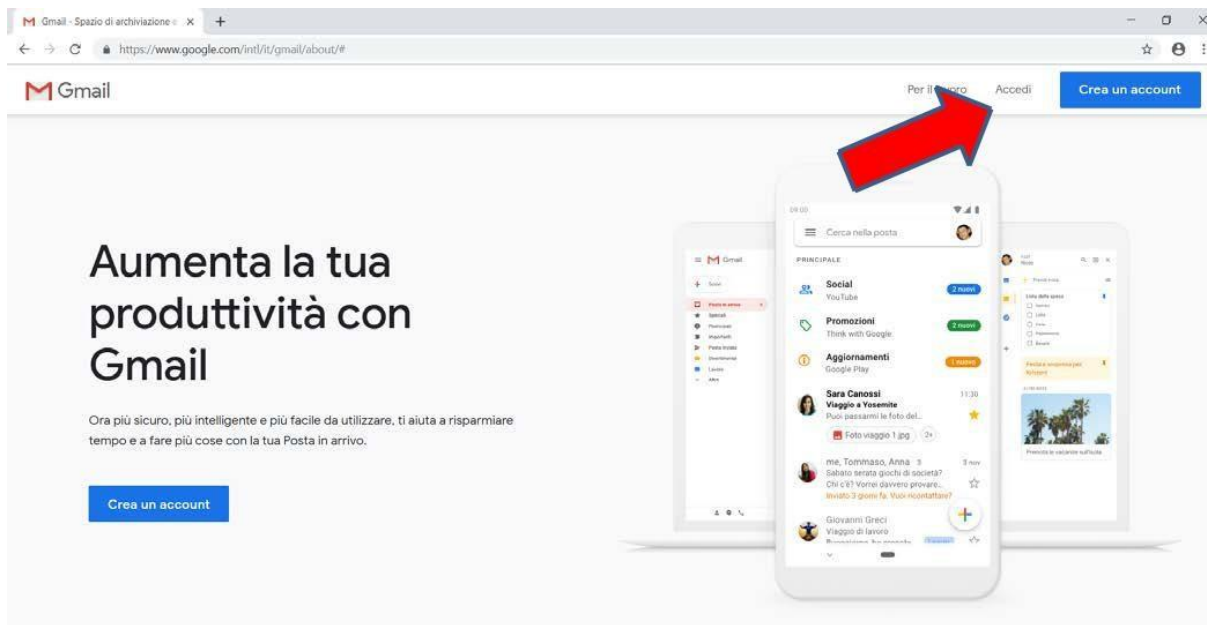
Gmail - Spazio di archiviazione e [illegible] ×

https://www.google.com/intl/it/gmail/about/#

Gmail

Per il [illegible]oro

Accedi

Crea un account

Aumenta la tua produttività con Gmail

Ora più sicuro, più intelligente e più facile da utilizzare, ti aiuta a risparmiare tempo e a fare più cose con la tua Posta in arrivo.

Crea un account

09:00

Cerca nella posta

PRINCIPALE

Social
YouTube
2 nuovi

Promozioni
Think with Google
2 nuovi

Aggiornamenti
Google Play
1 nuovo

Sara Canossi
Viaggio a Yosemite
Puoi passarmi le foto del...
11:30
Foto viaggio 1.jpg
2+

me, Tommaso, Anna 3
Sabato serata giochi di società?
Chi c'è? Vorrei davvero provare...
Inviato 3 giorni fa. Vuoi ricontattare?
3 nov

Giovanni Greci
Viaggio di lavoro
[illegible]

Gmail